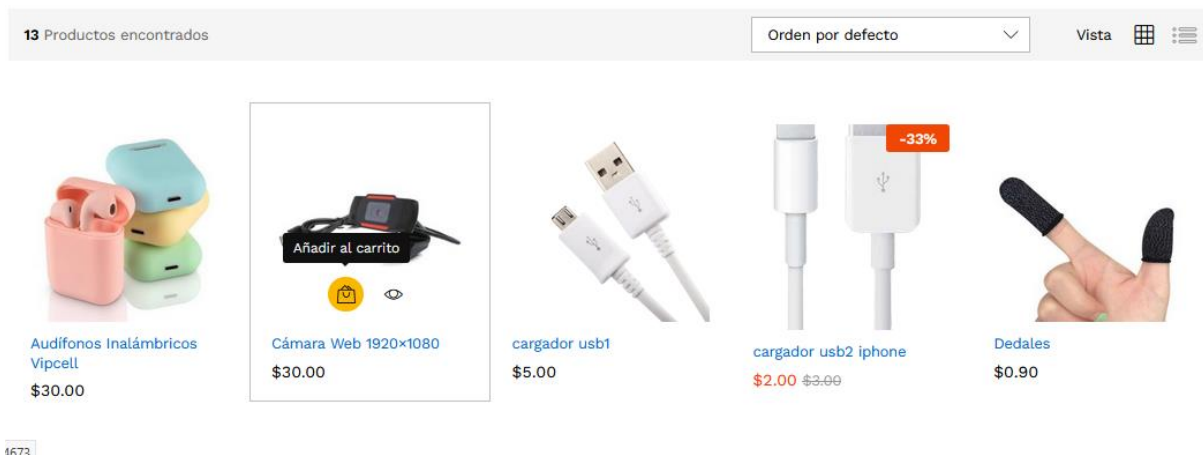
13 Productos encontrados

Orden por defecto

Vista

Audífonos Inalámbricos Vipcell
$30.00

Añadir al carrito

Cámara Web 1920×1080
$30.00

cargador usb1
$5.00

-33%

cargador usb2 iphone
$2.00 $3.00

Dedales
$0.90

4673